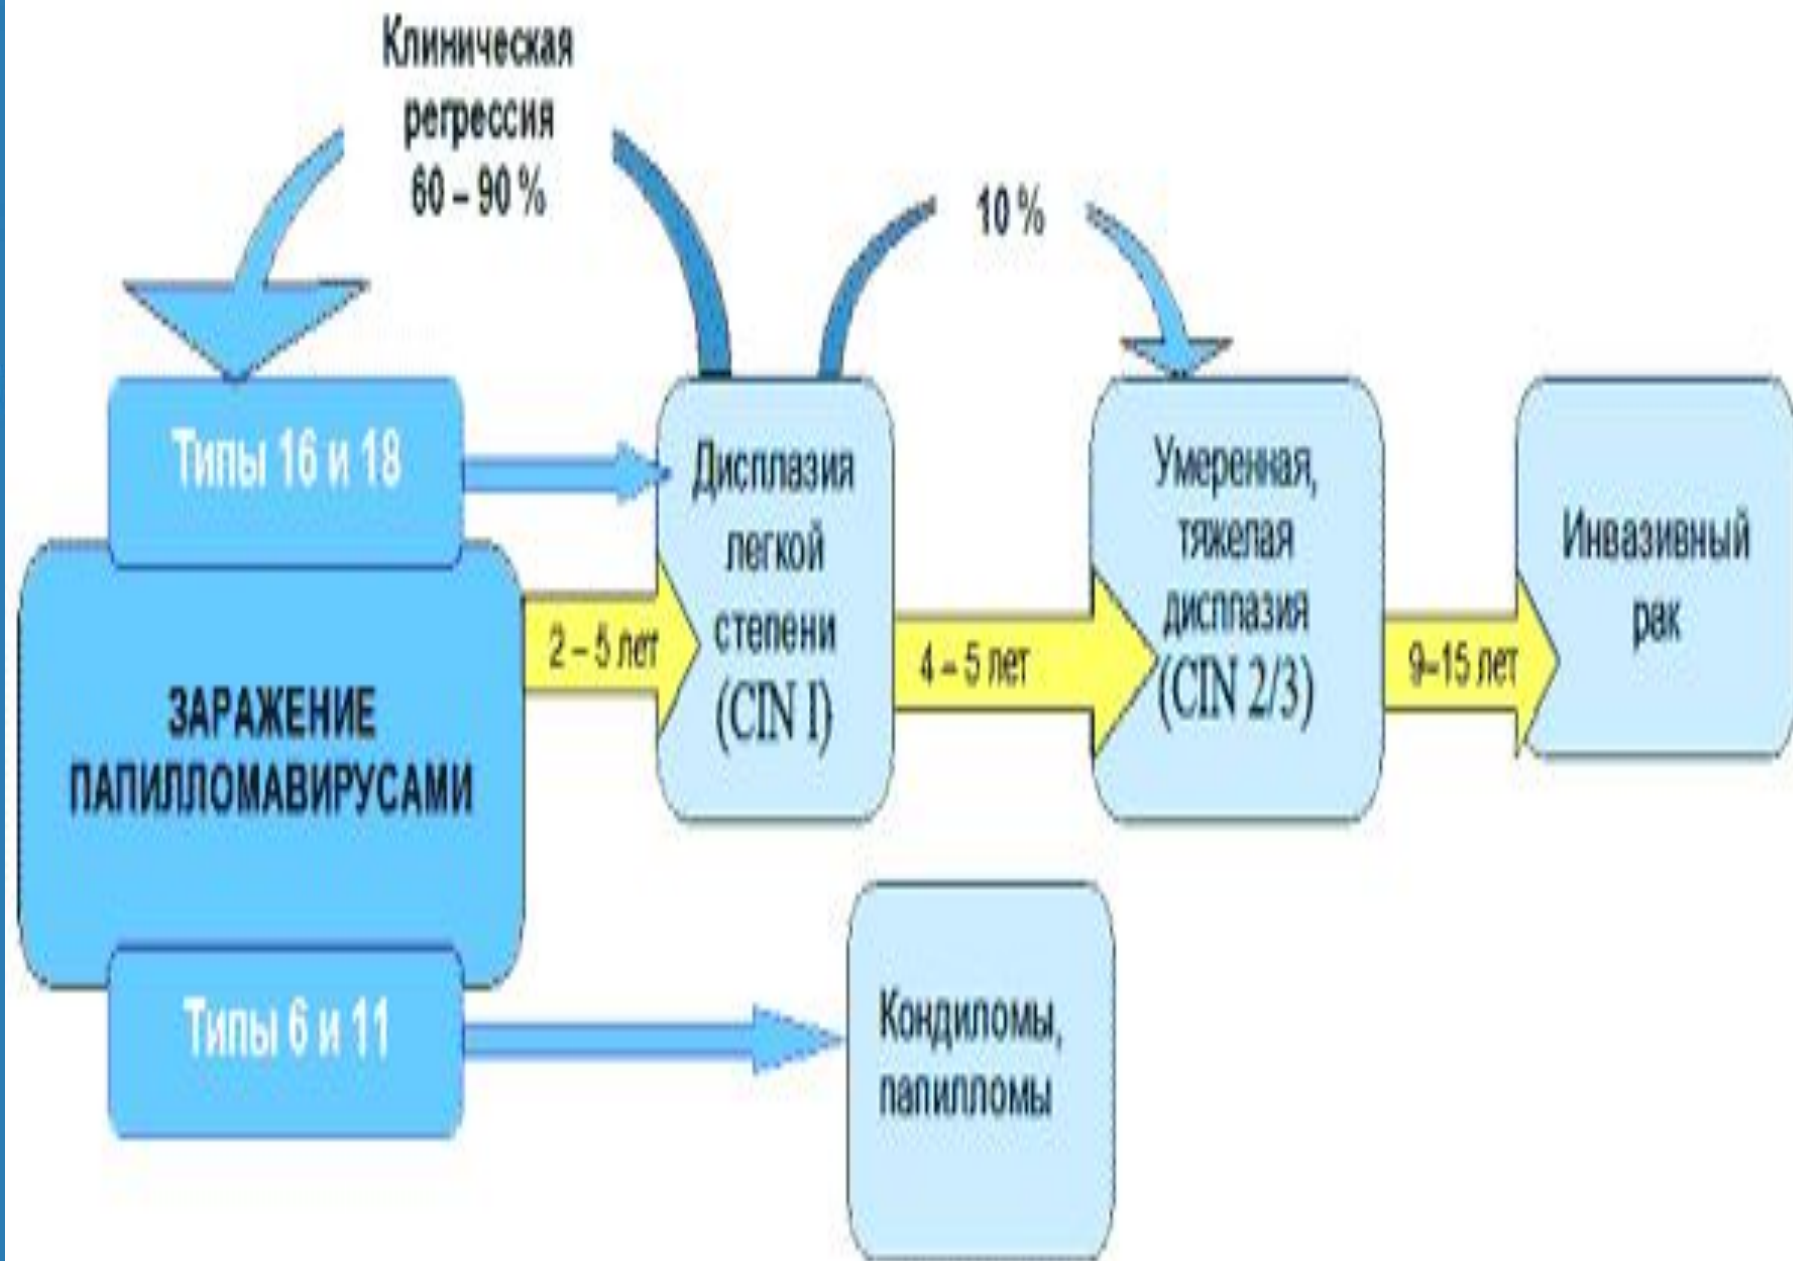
Клиническая регрессия 60 – 90 %

10 %

Типы 16 и 18

ЗАРАЖЕНИЕ ПАПИЛЛОМАВИРУСАМИ

Типы 6 и 11

2 – 5 лет

Дисплазия легкой степени (CIN I)

4 – 5 лет

Умеренная, тяжелая дисплазия (CIN 2/3)

9–15 лет

Инвазивный рак

Кондиломы, папилломы